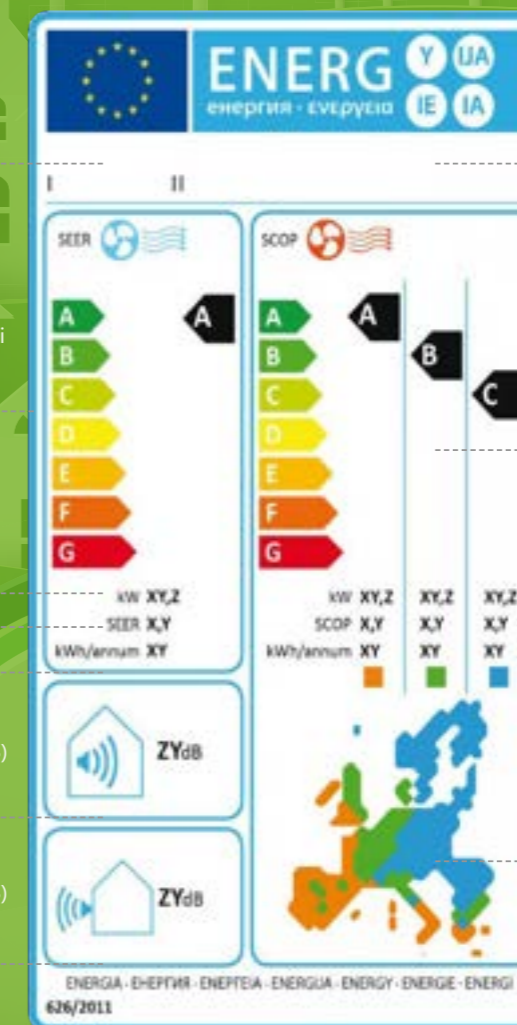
ENERG енергия · ενεργεια Y UA IE IA

I II

SEER

A B C D E F G

A

kW XY,Z
SEER X,Y
kWh/annum XY

SCOP

A B C D E F G

A

B

C

kW XY,Z XY,Z XY,Z
SCOP X,Y X,Y X,Y
kWh/annum XY XY XY

ZYdB

ZYdB

ENERGIA · ЕНЕРГИЯ · ΕΝΕΡΓΕΙΑ · ENERGIJA · ENERGY · ENERGIE · ENERGI

626/2011